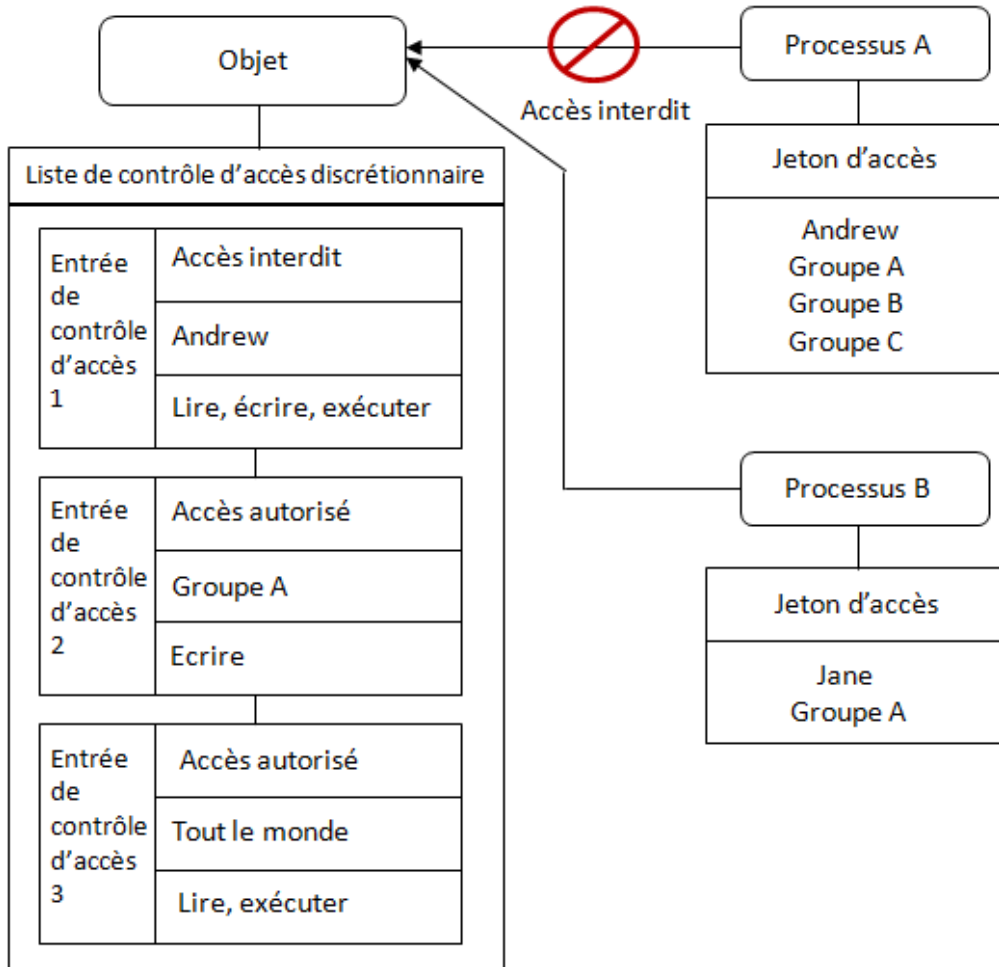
Objet

Accès interdit

Processus A

Jeton d'accès

Andrew
Groupe A
Groupe B
Groupe C

Liste de contrôle d'accès discrétionnaire

| Entrée de contrôle d'accès 1 | Accès interdit |
|---|---|
| | Andrew |
| | Lire, écrire, exécuter |

| Entrée de contrôle d'accès 2 | Accès autorisé |
|---|---|
| | Groupe A |
| | Ecrire |

| Entrée de contrôle d'accès 3 | Accès autorisé |
|---|---|
| | Tout le monde |
| | Lire, exécuter |

Processus B

Jeton d'accès

Jane
Groupe A